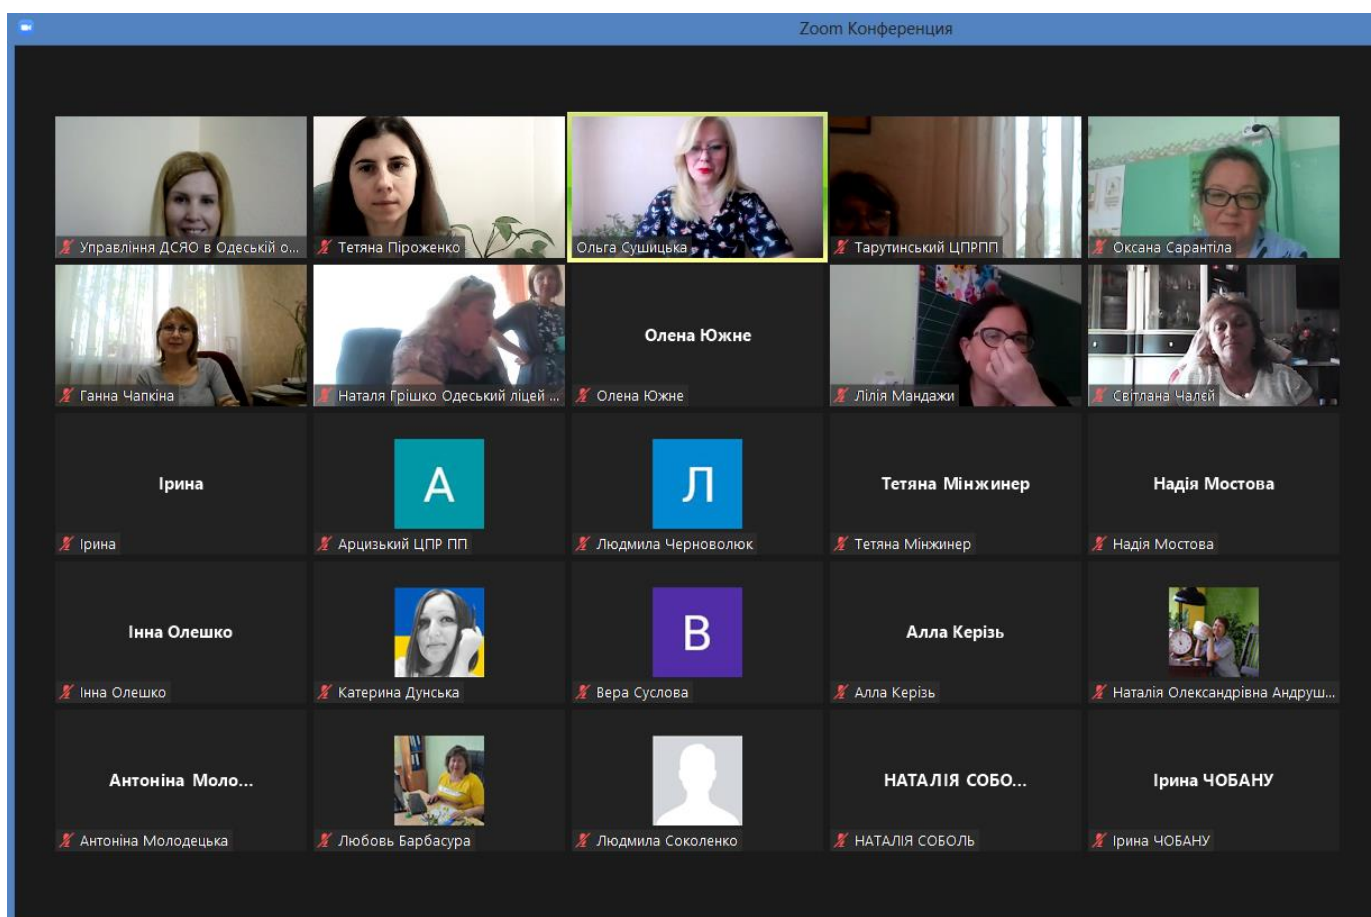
Zoom Конференция

Управління ДСЯО в Одеській о...

Тетяна Піроженко

Ольга Сушицька

Тарутинський ЦПРПП

Оксана Сарантіла

Ганна Чапкіна

Наталя Грішко Одеський ліцей ...

Олена Южне

Олена Южне

Лілія Мандажи

Світлана Чалєй

Ірина

Ірина

A

Арцизький ЦПР ПП

Л

Людмила Черноволюк

Тетяна Мінжинер

Тетяна Мінжинер

Надія Мостова

Надія Мостова

Інна Олешко

Інна Олешко

Катерина Дунська

B

Вера Суслова

Алла Керізь

Алла Керізь

Наталія Олександрівна Андруш...

Антоніна Моло...

Антоніна Молодецька

Любовь Барбасура

Людмила Соколенко

НАТАЛІЯ СОБО...

НАТАЛІЯ СОБОЛЬ

Ірина ЧОБАНУ

Ірина ЧОБАНУ